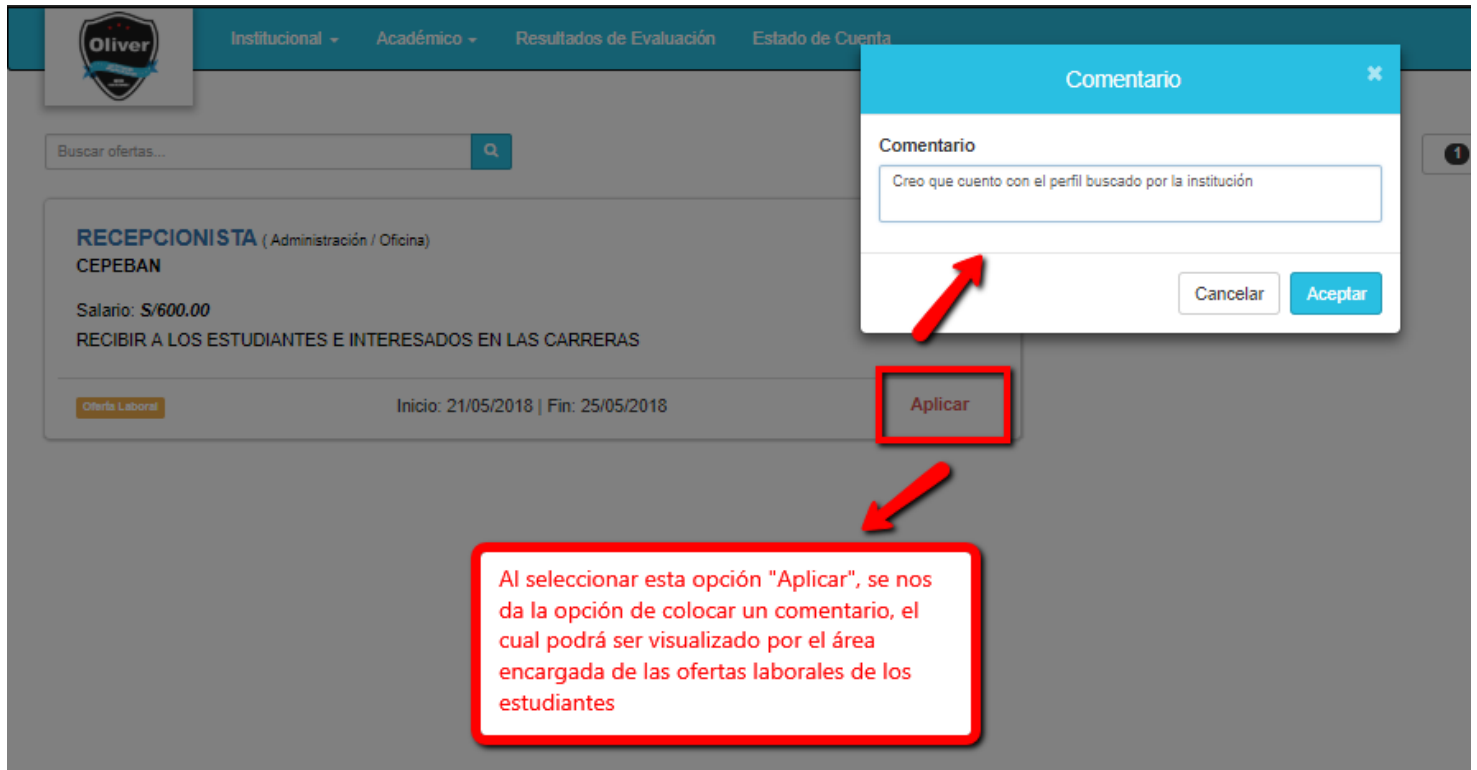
Oliver

Institucional ▾ Académico ▾ Resultados de Evaluación Estado de Cuenta

Buscar ofertas...

1

RECEPCIONISTA ( Administración / Oficina)
CEPEBAN

Salario: S/600.00
RECIBIR A LOS ESTUDIANTES E INTERESADOS EN LAS CARRERAS

Oferta Laboral

Inicio: 21/05/2018 | Fin: 25/05/2018

Aplicar

Comentario

Comentario

Creo que cuento con el perfil buscado por la institución

Cancelar Aceptar

Al seleccionar esta opción "Aplicar", se nos da la opción de colocar un comentario, el cual podrá ser visualizado por el área encargada de las ofertas laborales de los estudiantes